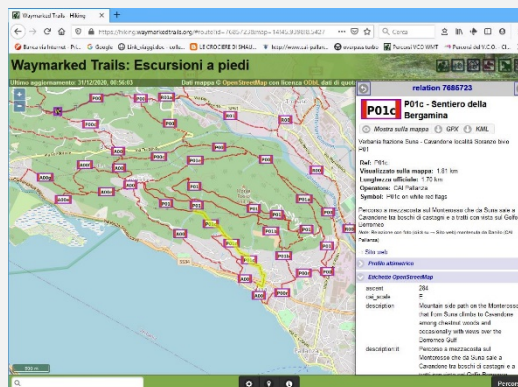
Waymarked Trails: Hiking
https://hiking.waymarkedtrails.org/#route?id=7685723&map=14!45.9308!8.5427
Cerca
Barra di Internet - Pri... G Google Link_viaggi.doc - sofo... LE CROCIERE DI SHAU... http://www.cai-pallan... escursioni Percorsi VCO WMT Percorsi del V.C.O. - Ci...

Waymarked Trails: Escursioni a piedi
Ultimo aggiornamento: 31/12/2020, 08:56:03 Dati mappa © OpenStreetMap con licenza ODbL dati di quest...

relation 7685723
P01c
P01c - Sentiero della Bergamina
Mostra sulla mappa GPX KML
Verbania frazione Suna - Cavandone località Sorianze bivio P01
Ref: P01c
Visualizzato sulla mappa: 1.81 km
Lunghezza ufficiale: 1.70 km
Operatore: CAI Pallanza
Symbol: P01c on white red flags
Percorso a mezzacosta sul Montorosso che da Suna sale a Cavandone tra boschi di castagno e a tratti con vista sul Golfo Borromeo
Note: Annotazione con foto (sito in ... Sito web mantenuto da Sentiero CAI Pallanza)
Sito web
Profilo altimetrico
Etichette OpenStreetMap
ascent 284
cai_scale E
description Mountain side path on the Montorosso that from Suna climbs to Cavandone among chestnut woods and occasionally with views over the Borromeo Gulf
description:it Percorso a mezzacosta sul Montorosso che da Suna sale a Cavandone tra boschi di castagno e a tratti con vista sul Golfo Borromeo
Percorsi